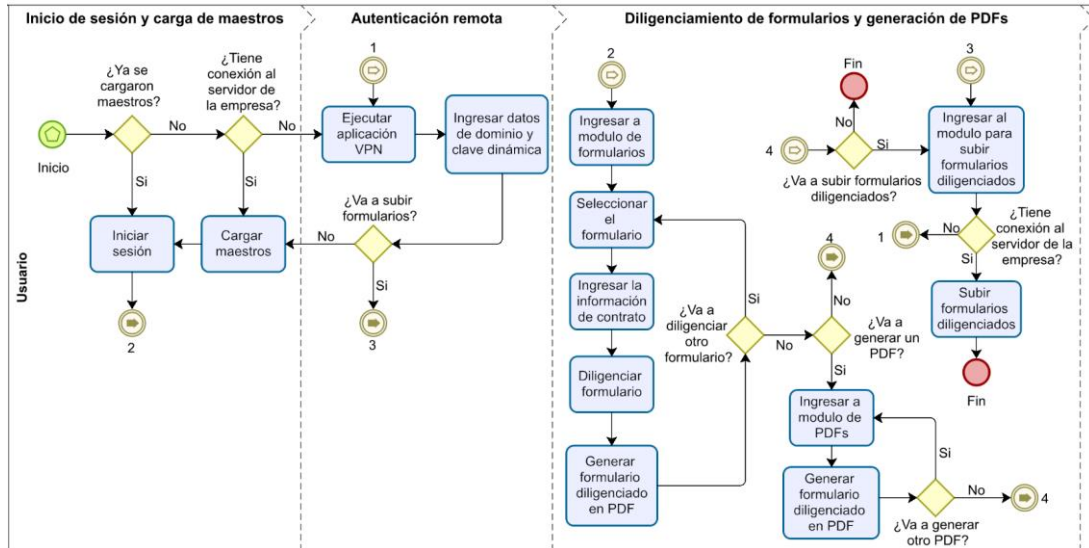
Inicio de sesión y carga de maestros

Autenticación remota

Diligenciamiento de formularios y generación de PDFs

Usuario

Inicio

¿Ya se cargaron maestros?

No

Si

¿Tiene conexión al servidor de la empresa?

No

Si

Iniciar sesión

2

Cargar maestros

1

Ejecutar aplicación VPN

Ingresar datos de dominio y clave dinámica

¿Va a subir formularios?

No

Si

3

2

Ingresar a modulo de formularios

Seleccionar el formulario

Ingresar la información de contrato

Diligenciar formulario

Generar formulario diligenciado en PDF

¿Va a diligenciar otro formulario?

Si

No

4

No

¿Va a generar un PDF?

Si

Ingresar a modulo de PDFs

Generar formulario diligenciado en PDF

Si

¿Va a generar otro PDF?

No

4

Fin

No

4

Si

¿Va a subir formularios diligenciados?

3

Ingresar al modulo para subir formularios diligenciados

¿Tiene conexión al servidor de la empresa?

1

No

Si

Subir formularios diligenciados

Fin